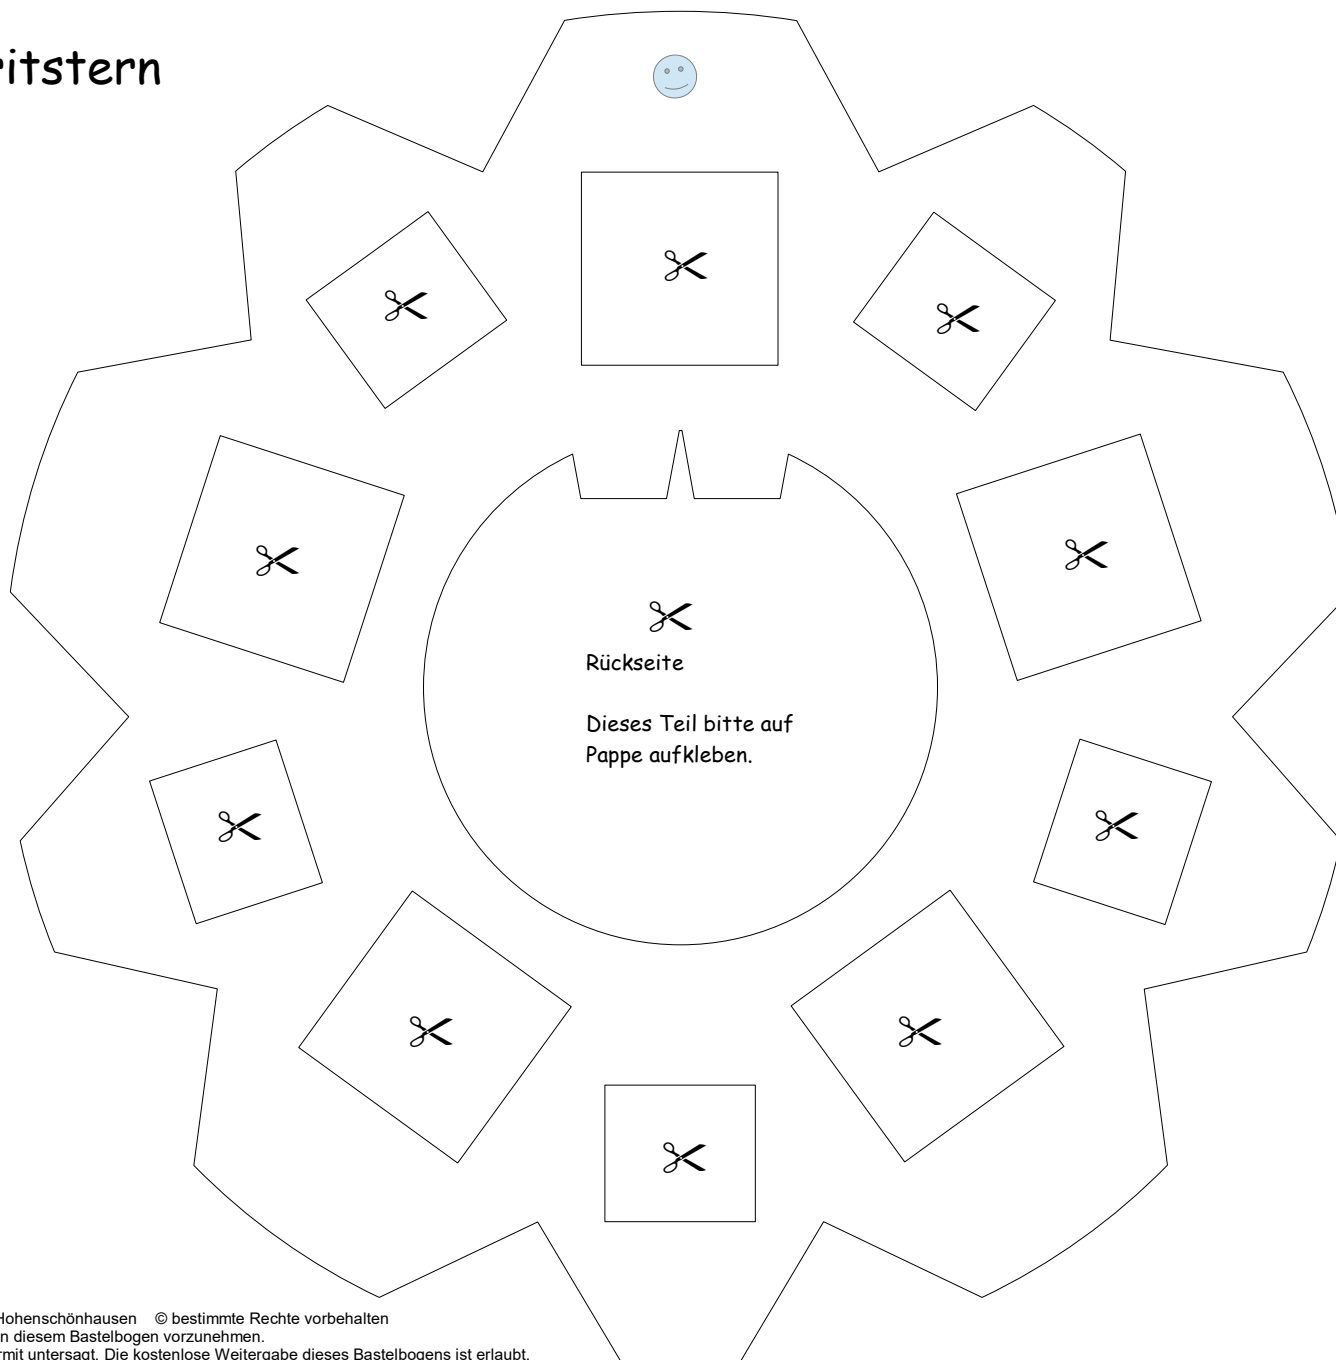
ritstern

Rückseite

Dieses Teil bitte auf Pappe aufkleben.

Hohenschönhausen © bestimmte Rechte vorbehalten
n diesem Bastelbogen vorzunehmen.
rmit untersagt. Die kostenlose Weitergabe dieses Bastelbogens ist erlaubt.